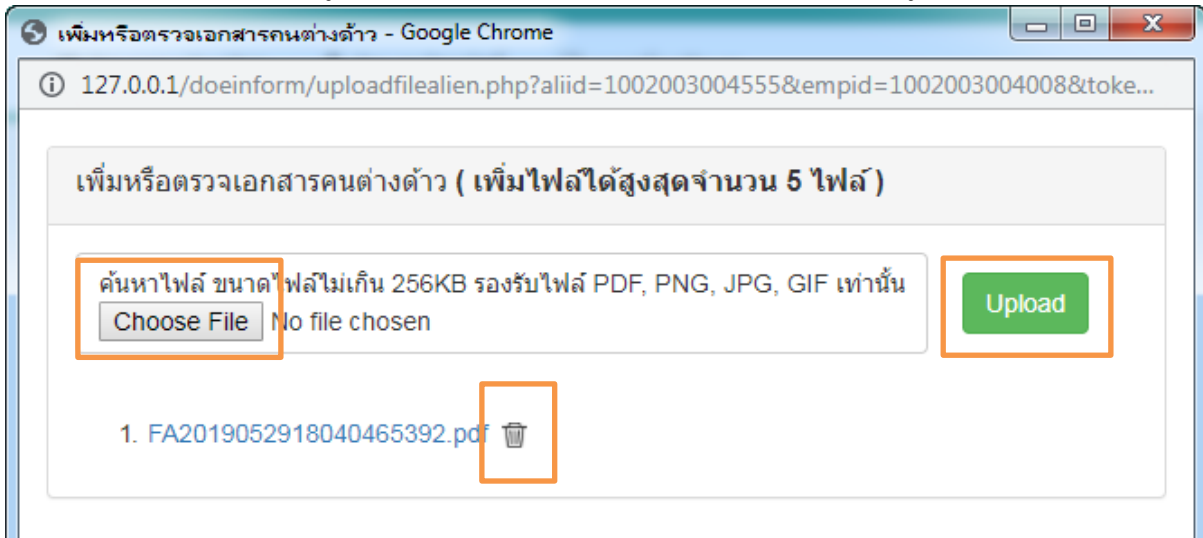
เพิ่มหรือตรวจเอกสารคนต่างด้าว - Google Chrome

127.0.0.1/doeinform/uploadfilealien.php?aliid=1002003004555&empid=1002003004008&toke...

เพิ่มหรือตรวจเอกสารคนต่างด้าว ( เพิ่มไฟล์ได้สูงสุดจำนวน 5 ไฟล์ )

ค้นหาไฟล์ ขนาดไฟล์ไม่เกิน 256KB รองรับไฟล์ PDF, PNG, JPG, GIF เท่านั้น

Choose File No file chosen

Upload

1. FA2019052918040465392.pdf